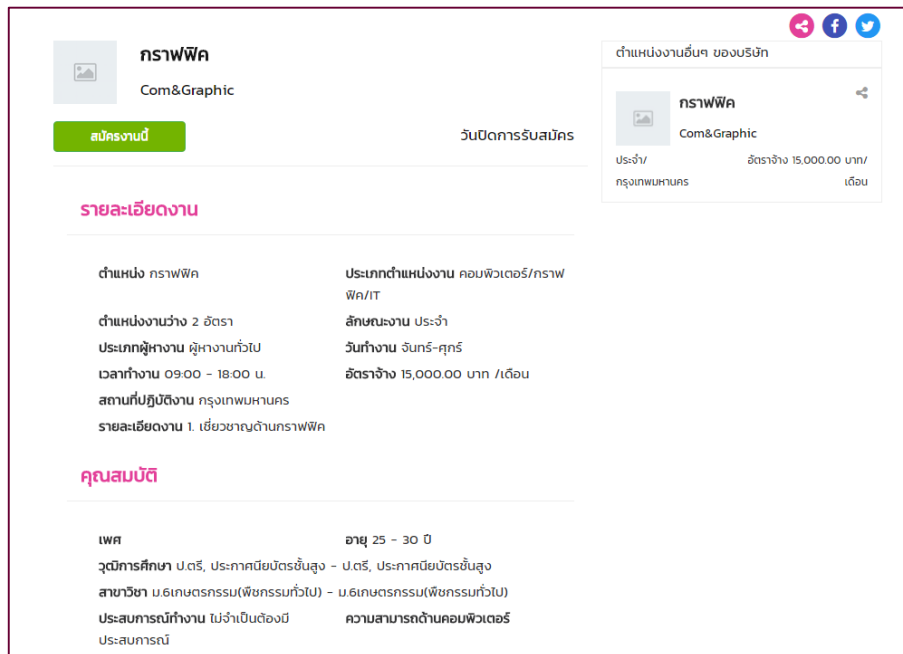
กราฟฟิค

Com&Graphic

สมัครงานนี้

วันปิดการรับสมัคร

รายละเอียดงาน

ตำแหน่ง กราฟฟิค

ประเภทตำแหน่งงาน คอมพิวเตอร์/กราฟฟิค/IT

ตำแหน่งงานว่าง 2 อัตรา

ลักษณะงาน ประจำ

ประเภทผู้หางาน ผู้หางานทั่วไป

วันทำงาน จันทร์-ศุกร์

เวลาทำงาน 09:00 - 18:00 น.

อัตราจ้าง 15,000.00 บาท /เดือน

สถานที่ปฏิบัติงาน กรุงเทพมหานคร

รายละเอียดงาน 1. เชี่ยวชาญด้านกราฟฟิค

คุณสมบัติ

เพศ

อายุ 25 - 30 ปี

วุฒิการศึกษา ป.ตรี, ประกาศนียบัตรชั้นสูง - ป.ตรี, ประกาศนียบัตรชั้นสูง

สาขาวิชา ม.6เกษตรกรรม(พืชกรรมทั่วไป) - ม.6เกษตรกรรม(พืชกรรมทั่วไป)

ประสบการณ์ทำงาน ไม่จำเป็นต้องมีประสบการณ์

ความสามารถด้านคอมพิวเตอร์

ตำแหน่งงานอื่นๆ ของบริษัท

กราฟฟิค

Com&Graphic

ประจำ/กรุงเทพมหานคร

อัตราจ้าง 15,000.00 บาท/เดือน